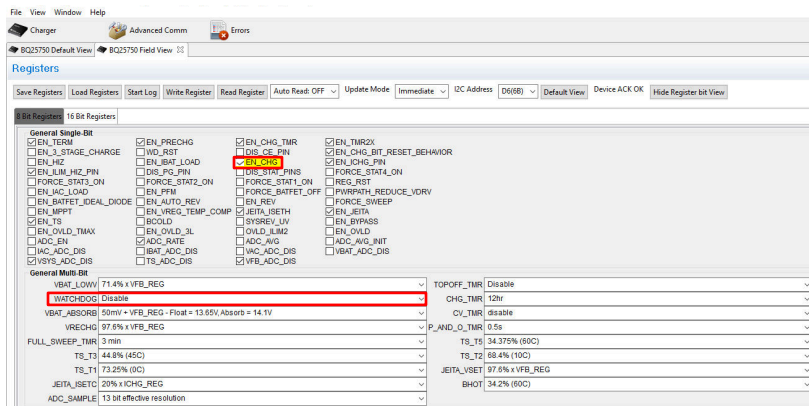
File View Window Help

Charger Advanced Comm Errors

BQ25750 Default View BQ25750 Field View

Registers

Save Registers Load Registers Start Log Write Register Read Register Auto Read: OFF Update Mode Immediate I2C Address D6(6B) Default View Device ACK OK Hide Register bit View

8 Bit Registers 16 Bit Registers

General Single-Bit

EN_TERM
EN_3_STAGE_CHARGE
EN_HIZ
EN_ILIM_HIZ_PIN
FORCE_STAT3_ON
EN_IAC_LOAD
EN_BATFET_IDEAL_DIODE
EN_MPPT
EN_TS
EN_OVLD_TMAX
ADC_EN
IAC_ADC_DIS
VSYS_ADC_DIS

EN_PRECHG
WD_RST
EN_IBAT_LOAD
DIS_PG_PIN
FORCE_STAT2_ON
EN_PFM
EN_AUTO_REV
EN_VREG_TEMP_COMP
BCOLD
EN_OVLD_3L
ADC_RATE
IBAT_ADC_DIS
TS_ADC_DIS

EN_CHG_TMR
DIS_CE_PIN
EN_CHG
DIS_STAT_PINS
FORCE_STAT1_ON
FORCE_BATFET_OFF
EN_REV
JEITA_ISETH
SYSREV_UV
OVLD_ILIM2
ADC_AVG
VAC_ADC_DIS
VFB_ADC_DIS

EN_TMR2X
EN_CHG_BIT_RESET_BEHAVIOR
EN_ICHG_PIN
FORCE_STAT4_ON
REG_RST
PWRPATH_REDUCE_VDRV
FORCE_SWEEP
EN_JEITA
EN_BYPASS
EN_OVLD
ADC_AVG_INIT
VBAT_ADC_DIS

General Multi-Bit

| | | | |
|---|---|---|---|
| VBAT_LOWV | 71.4% x VFB_REG | TOPOFF_TMR | Disable |
| WATCHDOG | Disable | CHG_TMR | 12hr |
| VBAT_ABSORB | 50mV + VFB_REG - Float = 13.65V, Absorb = 14.1V | CV_TMR | disable |
| VRECHG | 97.6% x VFB_REG | P_AND_O_TMR | 0.5s |
| FULL_SWEEP_TMR | 3 min | TS_T5 | 34.375% (60C) |
| TS_T3 | 44.8% (45C) | TS_T2 | 68.4% (10C) |
| TS_T1 | 73.25% (0C) | JEITA_VSET | 97.6% x VFB_REG |
| JEITA_ISETC | 20% x ICHG_REG | BHOT | 34.2% (60C) |
| ADC_SAMPLE | 13 bit effective resolution | | |